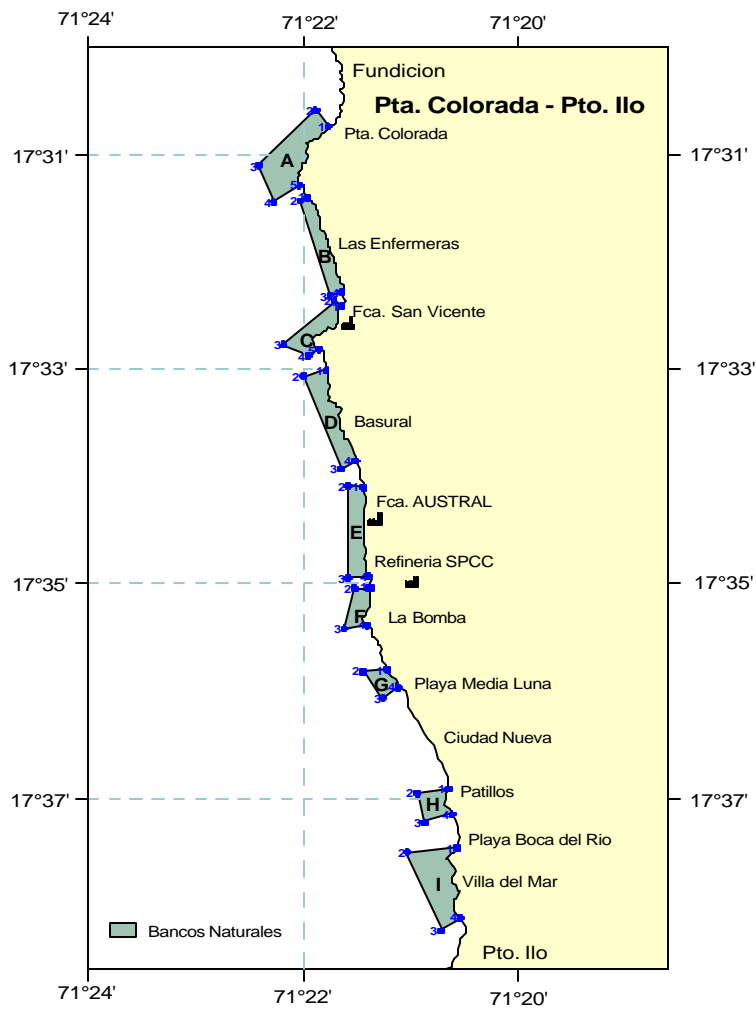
71°24'
71°22'
71°20'

Fundicion
Pta. Colorada - Pto. Ilo
Pta. Colorada
17°31'
17°31'
A
1
2
3
4
5
2
Las Enfermeras
B
3
4
2
Fca. San Vicente
C
3
1
4
5
2
1
17°33'
17°33'
D
Basural
4
3
2
1
E
Fca. AUSTRAL
Refineria SPCC
3
4
17°35'
17°35'
2
1
F
La Bomba
3
4
2
1
G
Playa Media Luna
3
4
Ciudad Nueva
2
1
H
Patillos
17°37'
17°37'
3
4
Playa Boca del Rio
2
1
I
Villa del Mar
4
3
Bancos Naturales
Pto. Ilo

71°24'
71°22'
71°20'